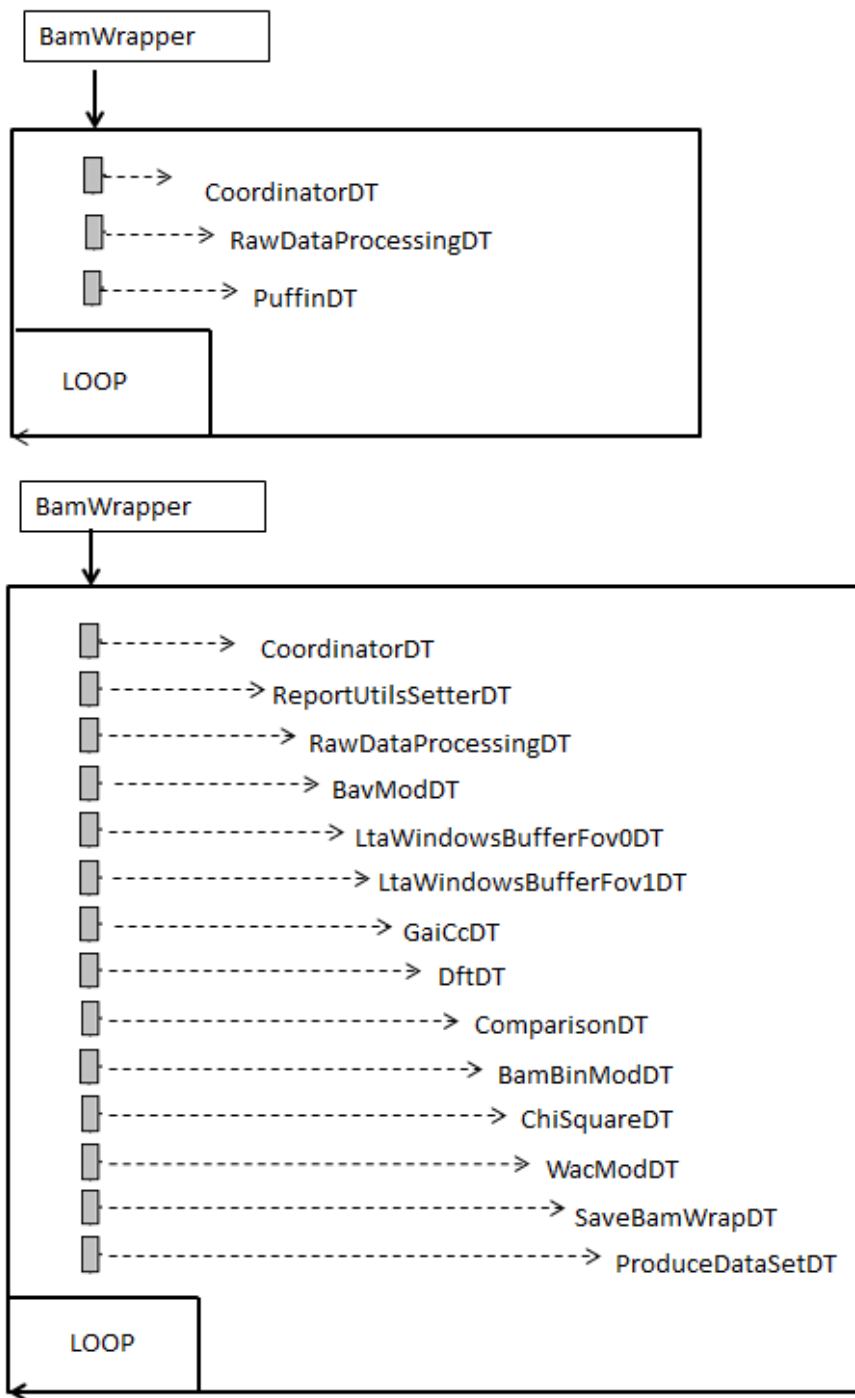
BamWrapper

CoordinatorDT

RawDataProcessingDT

PuffinDT

LOOP

BamWrapper

CoordinatorDT

ReportUtilsSetterDT

RawDataProcessingDT

BavModDT

LtaWindowsBufferFov0DT

LtaWindowsBufferFov1DT

GaiCcDT

DftDT

ComparisonDT

BamBinModDT

ChiSquareDT

WacModDT

SaveBamWrapDT

ProduceDataSetDT

LOOP